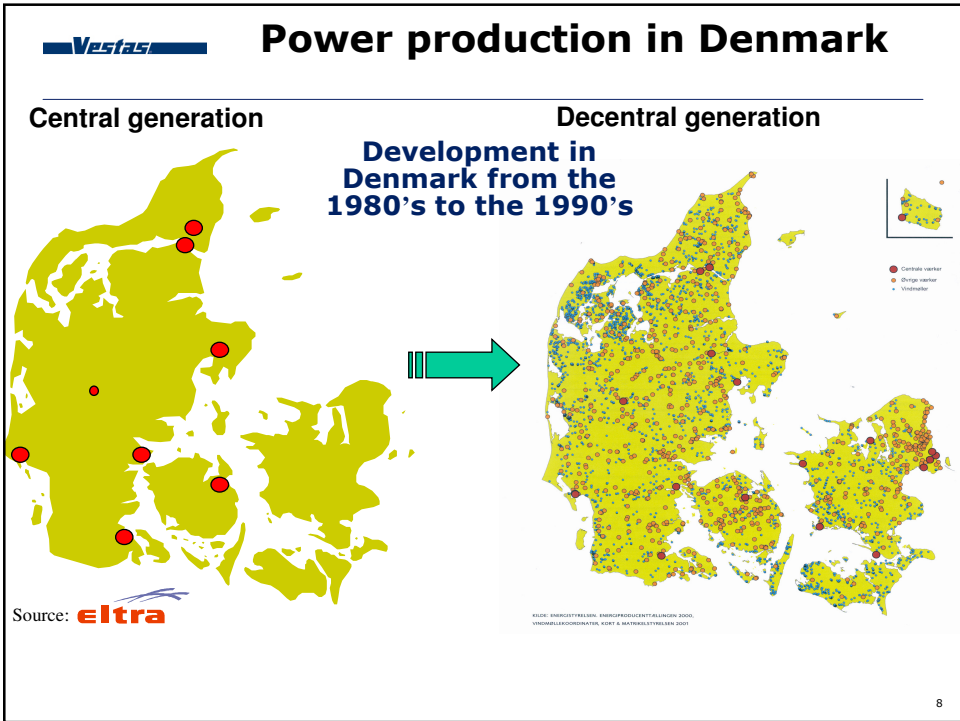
Vestas

Power production in Denmark

Central generation

Decentral generation

Development in Denmark from the 1980's to the 1990's

Centrale værker
Øvrige værker
Vindmøller

KILDE: ENERGISTYRELSEN: ENERGIPRODUCENTTÆLLINGEN 2000, VINDMØLLEKOORDINATER, KORT & MATRIKELSTYRELSEN 2001

Source: eltra

8